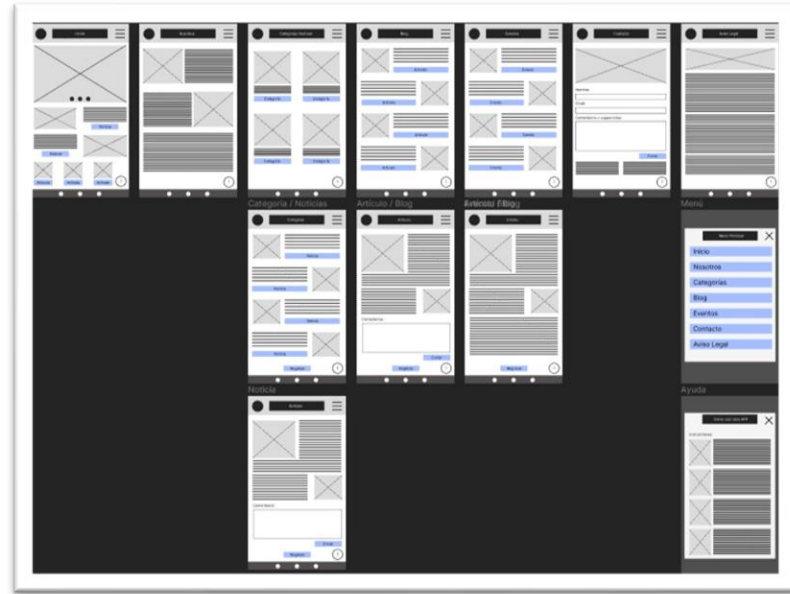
Inicio

Noticia

Nosotros

Categorias Noticias

Categoria

Categoria

Categoria

Categoria

Blog

Articulo

Articulo

Articulo

Eventos

Evento

Evento

Evento

Contacto

Nombre

Email

Comentarios o sugerencias

Enviar

Aviso Legal

Categoria / Noticias

Categoria

Noticia

Noticia

Noticia

Noticia

Registrar

Articulo / Blog

Articulo

Comentarios

Enviar

Registrar

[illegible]

Evento

Registrar

Menú

Menú Principal

Inicio

Nosotros

Categorías

Blog

Eventos

Contacto

Aviso Legal

Noticia

Noticia

Comentarios

Enviar

Registrar

Ayuda

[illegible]

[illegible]